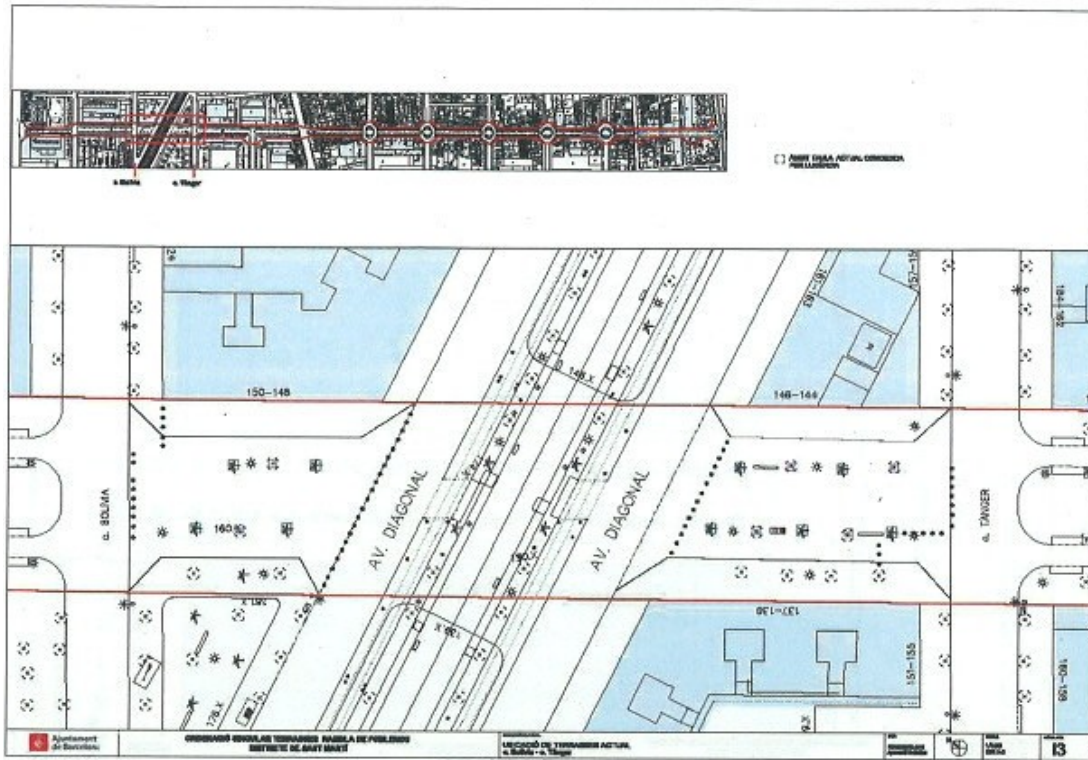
c. Bolívia
c. Tànger

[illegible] ACTUAL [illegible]

26
150-148
148 X
148-144
157-15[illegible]
161-159
184-182
160
AV. DIAGONAL
AV. DIAGONAL
c. BOLIVIA
c. TÀNGER
132 X
136 X
130 X
176 X
137-135
151-155
160-158

Ajuntament de Barcelona
ORDENACIÓ SINGULAR TERRASSES RAMBLA DE POBLENOU
DISTRICTE DE SANT MARTÍ
UBICACIÓ DE TERRASSES ACTUAL
c. Bolívia - c. Tànger
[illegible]
I3